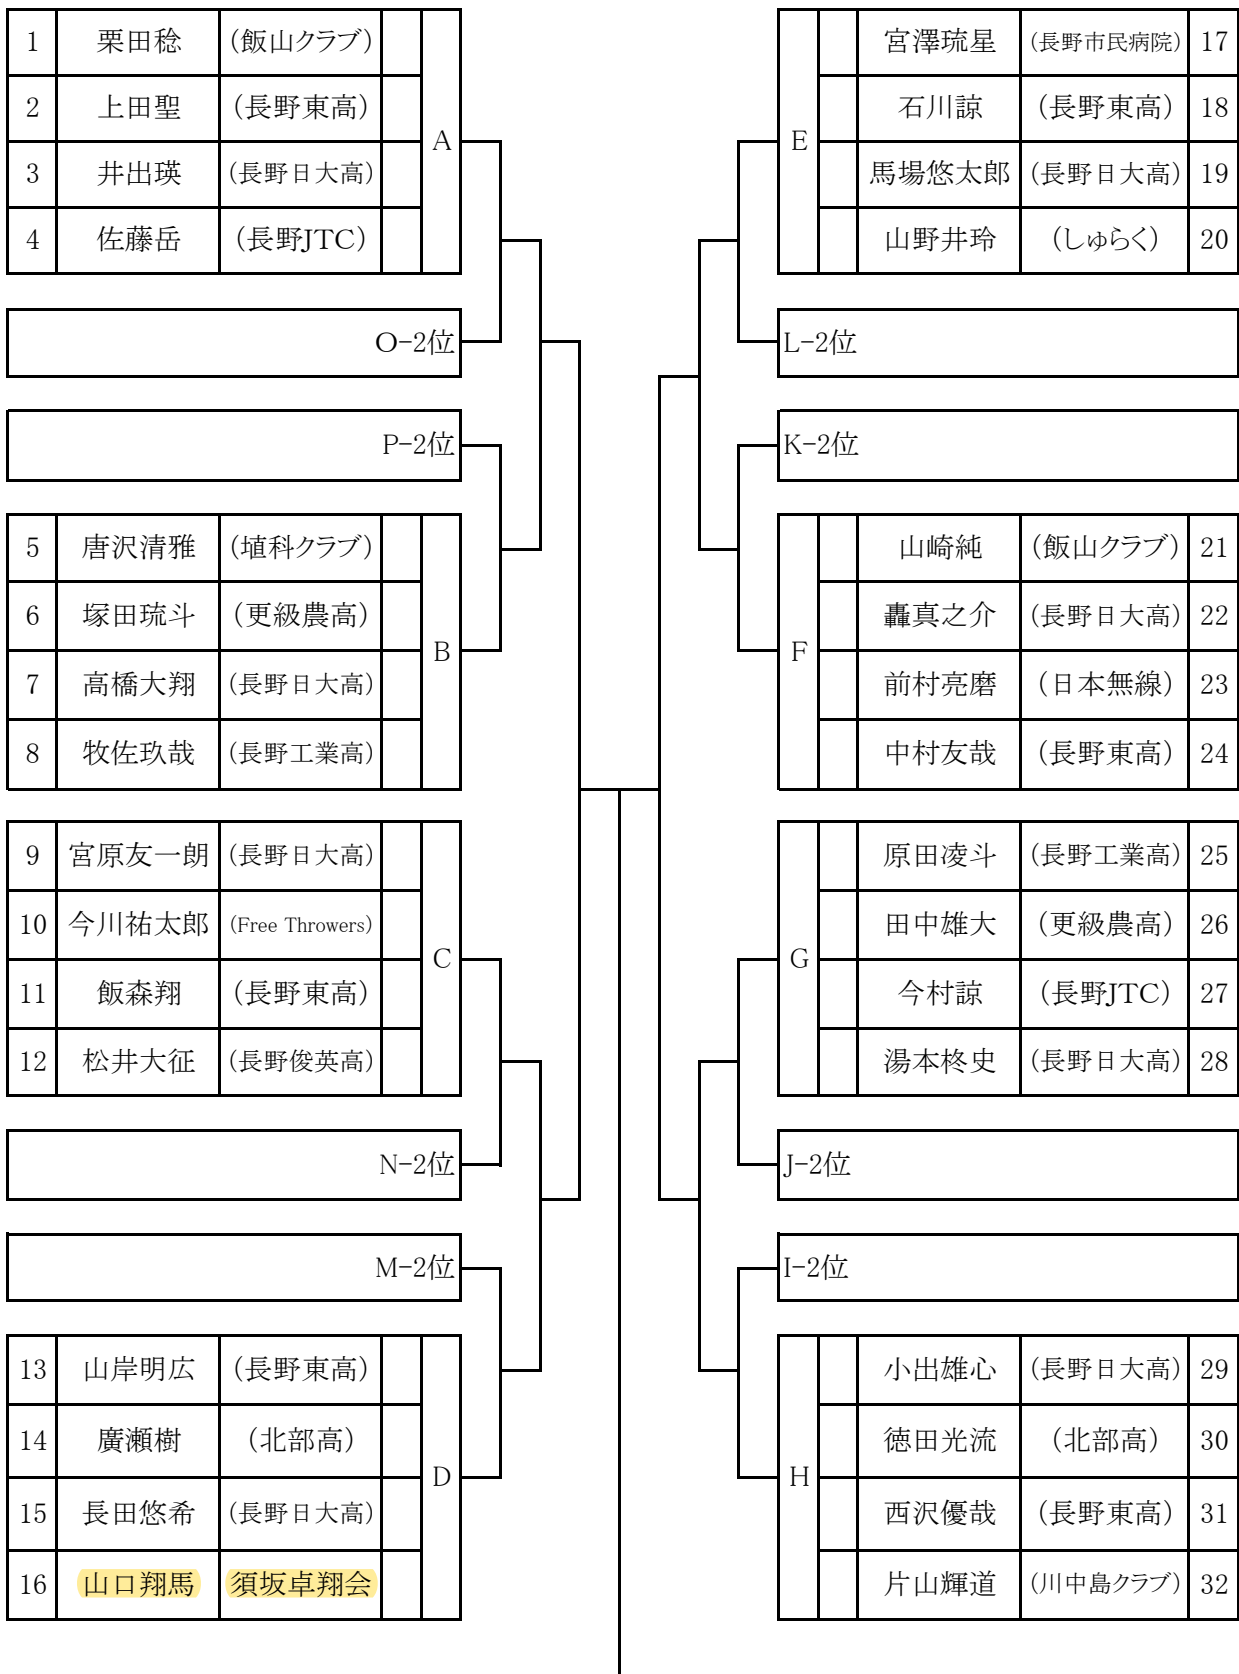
| 1 | 栗田稔 | (飯山クラブ) | | A |
|---|---|---|---|---|
| 2 | 上田聖 | (長野東高) | | |
| 3 | 井出瑛 | (長野日大高) | | |
| 4 | 佐藤岳 | (長野JTC) | | |

O-2位

P-2位

| 5 | 唐沢清雅 | (埴科クラブ) | | B |
|---|---|---|---|---|
| 6 | 塚田琉斗 | (更級農高) | | |
| 7 | 高橋大翔 | (長野日大高) | | |
| 8 | 牧佐玖哉 | (長野工業高) | | |

| 9 | 宮原友一朗 | (長野日大高) | | C |
|---|---|---|---|---|
| 10 | 今川祐太郎 | (Free Throwers) | | |
| 11 | 飯森翔 | (長野東高) | | |
| 12 | 松井大征 | (長野俊英高) | | |

N-2位

M-2位

| 13 | 山岸明広 | (長野東高) | | D |
|---|---|---|---|---|
| 14 | 廣瀬樹 | (北部高) | | |
| 15 | 長田悠希 | (長野日大高) | | |
| 16 | 山口翔馬 | 須坂卓翔会 | | |

| E | | 宮澤琉星 | (長野市民病院) | 17 |
|---|---|---|---|---|
| | | 石川諒 | (長野東高) | 18 |
| | | 馬場悠太郎 | (長野日大高) | 19 |
| | | 山野井玲 | (しゅらく) | 20 |

L-2位

K-2位

| F | | 山崎純 | (飯山クラブ) | 21 |
|---|---|---|---|---|
| | | 轟真之介 | (長野日大高) | 22 |
| | | 前村亮磨 | (日本無線) | 23 |
| | | 中村友哉 | (長野東高) | 24 |

| G | | 原田湊斗 | (長野工業高) | 25 |
|---|---|---|---|---|
| | | 田中雄大 | (更級農高) | 26 |
| | | 今村諒 | (長野JTC) | 27 |
| | | 湯本柊史 | (長野日大高) | 28 |

J-2位

I-2位

| H | | 小出雄心 | (長野日大高) | 29 |
|---|---|---|---|---|
| | | 徳田光流 | (北部高) | 30 |
| | | 西沢優哉 | (長野東高) | 31 |
| | | 片山輝道 | (川中島クラブ) | 32 |